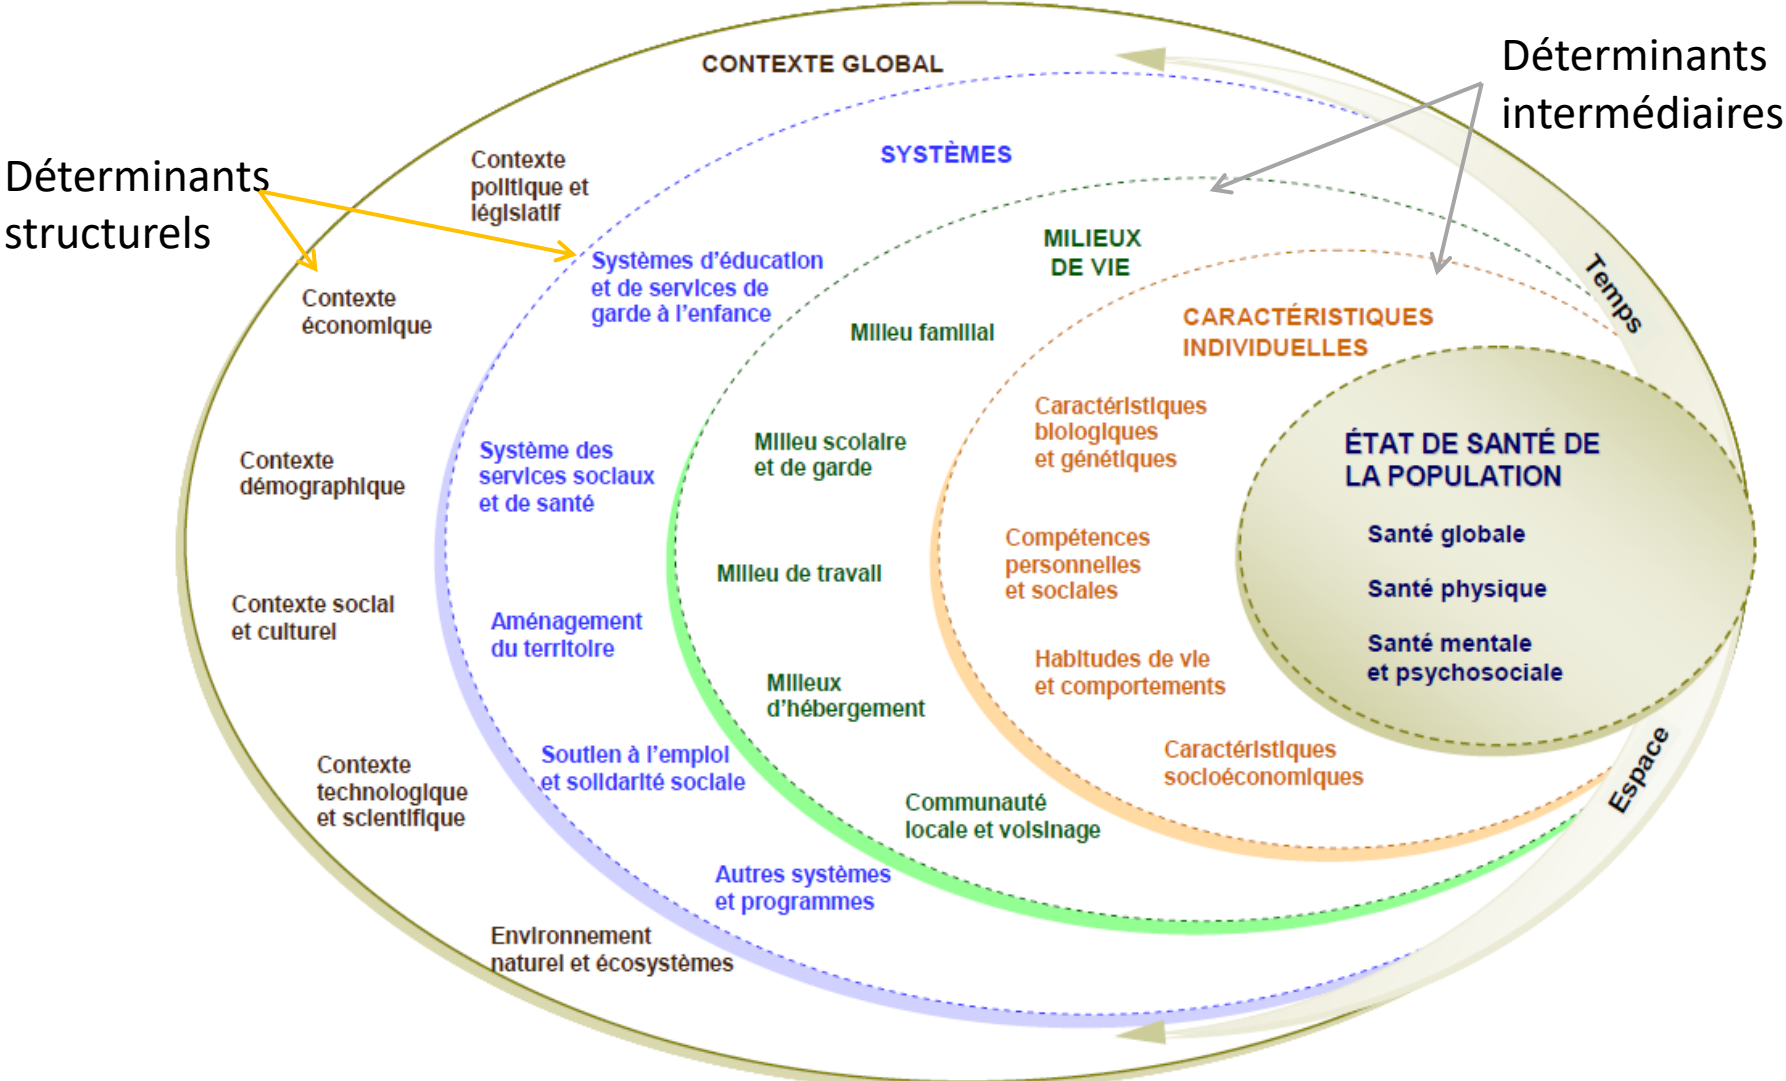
Déterminants intermédiaires

Déterminants structurels

CONTEXTE GLOBAL

Contexte politique et législatif

Contexte économique

Contexte démographique

Contexte social et culturel

Contexte technologique et scientifique

Environnement naturel et écosystèmes

SYSTÈMES

Systèmes d'éducation et de services de garde à l'enfance

Système des services sociaux et de santé

Aménagement du territoire

Soutien à l'emploi et solidarité sociale

Autres systèmes et programmes

MILIEUX DE VIE

Milieu familial

Milieu scolaire et de garde

Milieu de travail

Milieux d'hébergement

Communauté locale et voisinage

CARACTÉRISTIQUES INDIVIDUELLES

Caractéristiques biologiques et génétiques

Compétences personnelles et sociales

Habitudes de vie et comportements

Caractéristiques socioéconomiques

ÉTAT DE SANTÉ DE LA POPULATION

Santé globale

Santé physique

Santé mentale et psychosociale

Temps

Espace